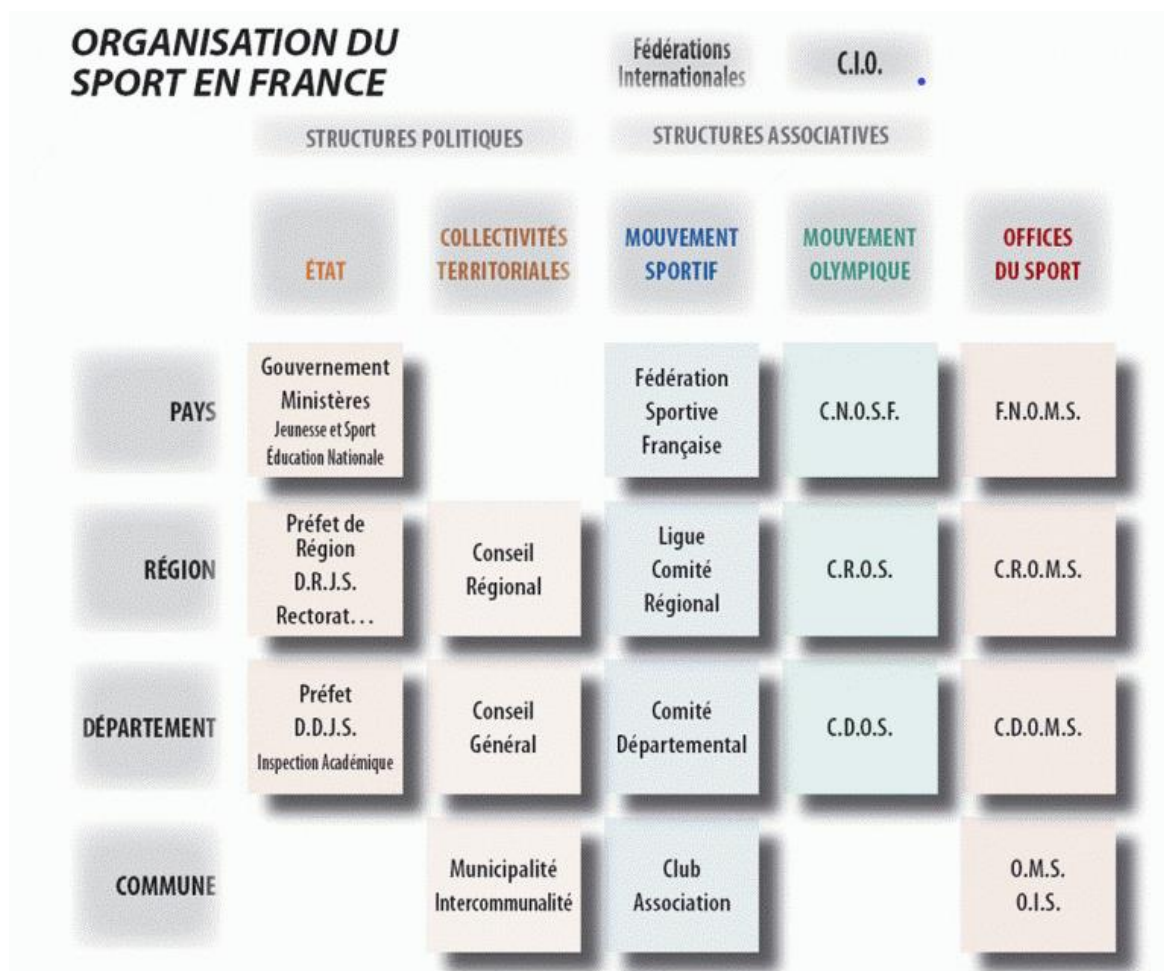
ORGANISATION DU SPORT EN FRANCE

Fédérations Internationales

C.I.O.

STRUCTURES POLITIQUES

STRUCTURES ASSOCIATIVES

|  | ÉTAT | COLLECTIVITÉS TERRITORIALES | MOUVEMENT SPORTIF | MOUVEMENT OLYMPIQUE | OFFICES DU SPORT |
|---|---|---|---|---|---|
| PAYS | Gouvernement Ministères Jeunesse et Sport Éducation Nationale |  | Fédération Sportive Française | C.N.O.S.F. | F.N.O.M.S. |
| RÉGION | Préfet de Région D.R.J.S. Rectorat… | Conseil Régional | Ligue Comité Régional | C.R.O.S. | C.R.O.M.S. |
| DÉPARTEMENT | Préfet D.D.J.S. Inspection Académique | Conseil Général | Comité Départemental | C.D.O.S. | C.D.O.M.S. |
| COMMUNE |  | Municipalité Intercommunalité | Club Association |  | O.M.S. O.I.S. |